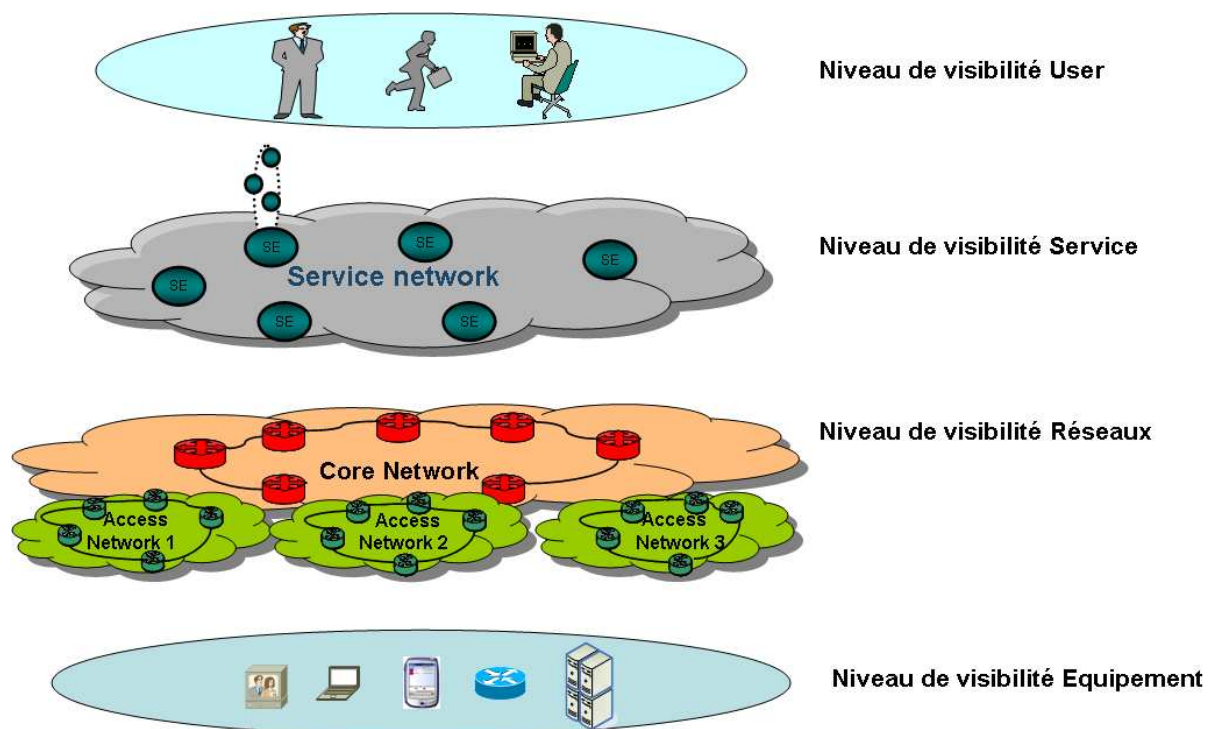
Niveau de visibilité User

SE
SE
SE
SE
Service network
SE
SE

Niveau de visibilité Service

Core Network
Access Network 1
Access Network 2
Access Network 3

Niveau de visibilité Réseaux

Niveau de visibilité Equipement